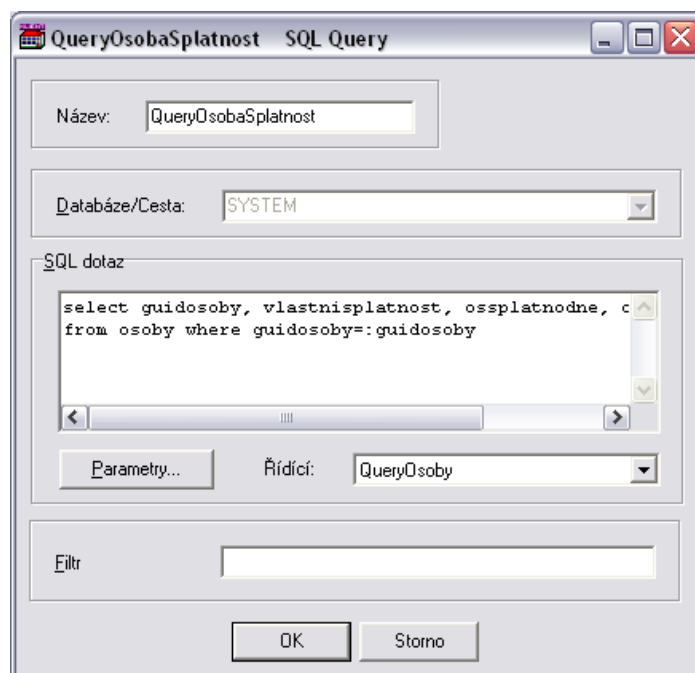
QueryOsobaSplatnost SQL Query

Název: QueryOsobaSplatnost

Databáze/Cesta: SYSTEM

SQL dotaz

select guidosoby, vlastnisplatnost, ossplatnodne, c
from osoby where guidosoby=:guidosoby

Parametry...

Řídící: QueryOsoby

Filtr

OK

Storno